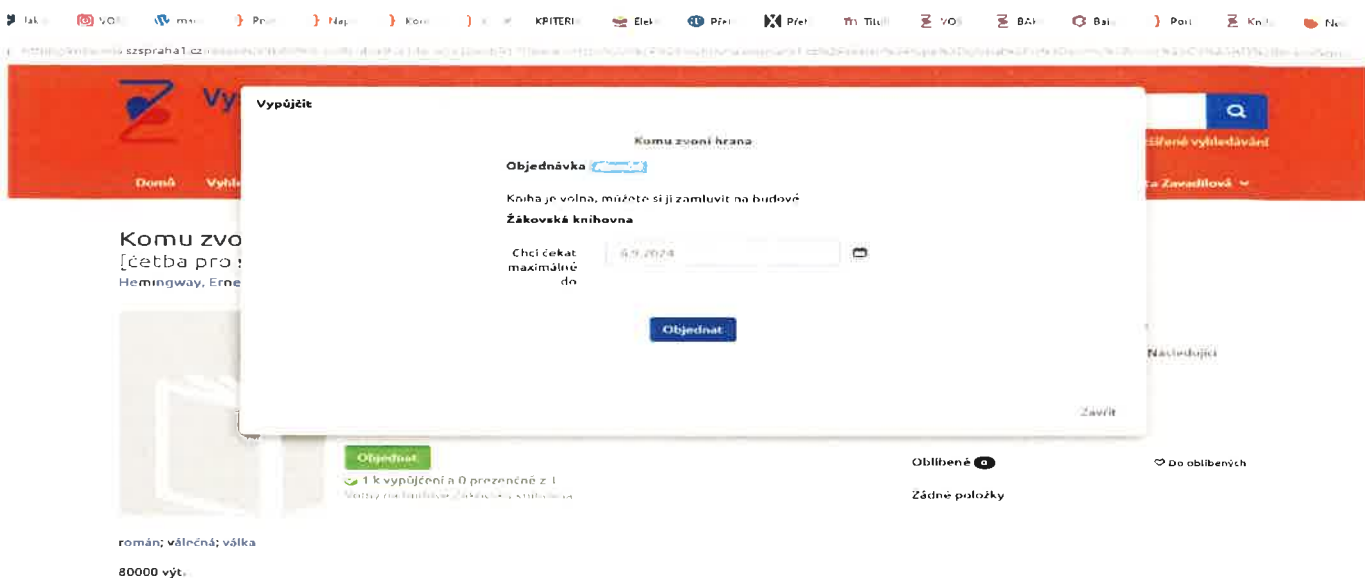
Jak VO ma Pra Nap Kon KRITERI Elek Přel Přel Titul VO BA Bal Pon Kni Ne

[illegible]szspraha1.cz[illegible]

Vy

Vypůjčit

Komu zvoní hrana

Objednávka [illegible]

Kniha je volná, můžete si ji zamluvit na budově

Žákovská knihovna

Chci čekat maximálně do

6.9.2024

Objednat

Zavřít

šířené vyhledávání

Domů Vyhle

a Zavadilová

Komu zvo
[četba pro s
Hemingway, Erne

Následující

Objednat

1 k vypůjčení a 0 prezenčně z 1

Volný na budově Žákovská knihovna

Oblíbené 0

Do oblíbených

Žádné položky

román; válečná; válka

80000 výt.